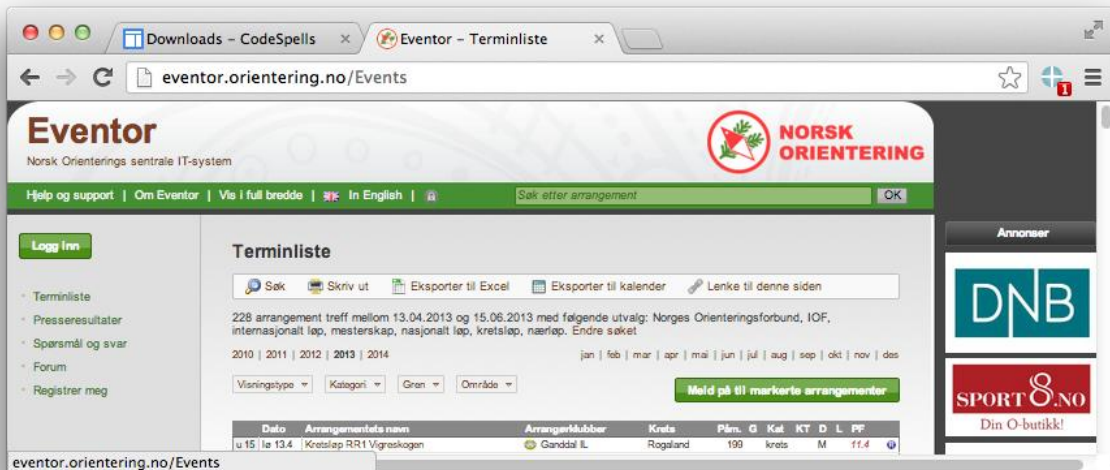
Downloads - CodeSpells ×
Eventor - Terminliste ×

eventor.orientering.no/Events

Eventor
Norsk Orienterings sentrale IT-system

NORSK ORIENTERING

Hjelp og support | Om Eventor | Vis i full bredde | In English |
Søk etter arrangement OK

Logg inn

Terminliste
Presseresultater
Spørsmål og svar
Forum
Registrer meg

Terminliste

Søk Skriv ut Eksporter til Excel Eksporter til kalender Lenke til denne siden

228 arrangement treff mellom 13.04.2013 og 15.06.2013 med følgende utvalg: Norges Orienteringsforbund, IOF, internasjonalt løp, mesterskap, nasjonalt løp, kretsløp, nærløp. Endre søket

2010 | 2011 | 2012 | 2013 | 2014
jan | feb | mar | apr | mai | jun | jul | aug | sep | okt | nov | des

Visningstype Kategori Gren Område

Meld på til markerte arrangementer

| | Dato | Arrangementets navn | Arrangørklubber | Krets | Påm. | G | Kat | KT | D | L | PF |
|---|---|---|---|---|---|---|---|---|---|---|---|
| u 15 | lø 13.4 | Kretsløp RR1 Vigreskogen | Ganddal IL | Rogaland | 190 | | krets | | M | | 11.4 |

Annonser

DNB

SPORT O.NO
Din O-butikk!

eventor.orientering.no/Events